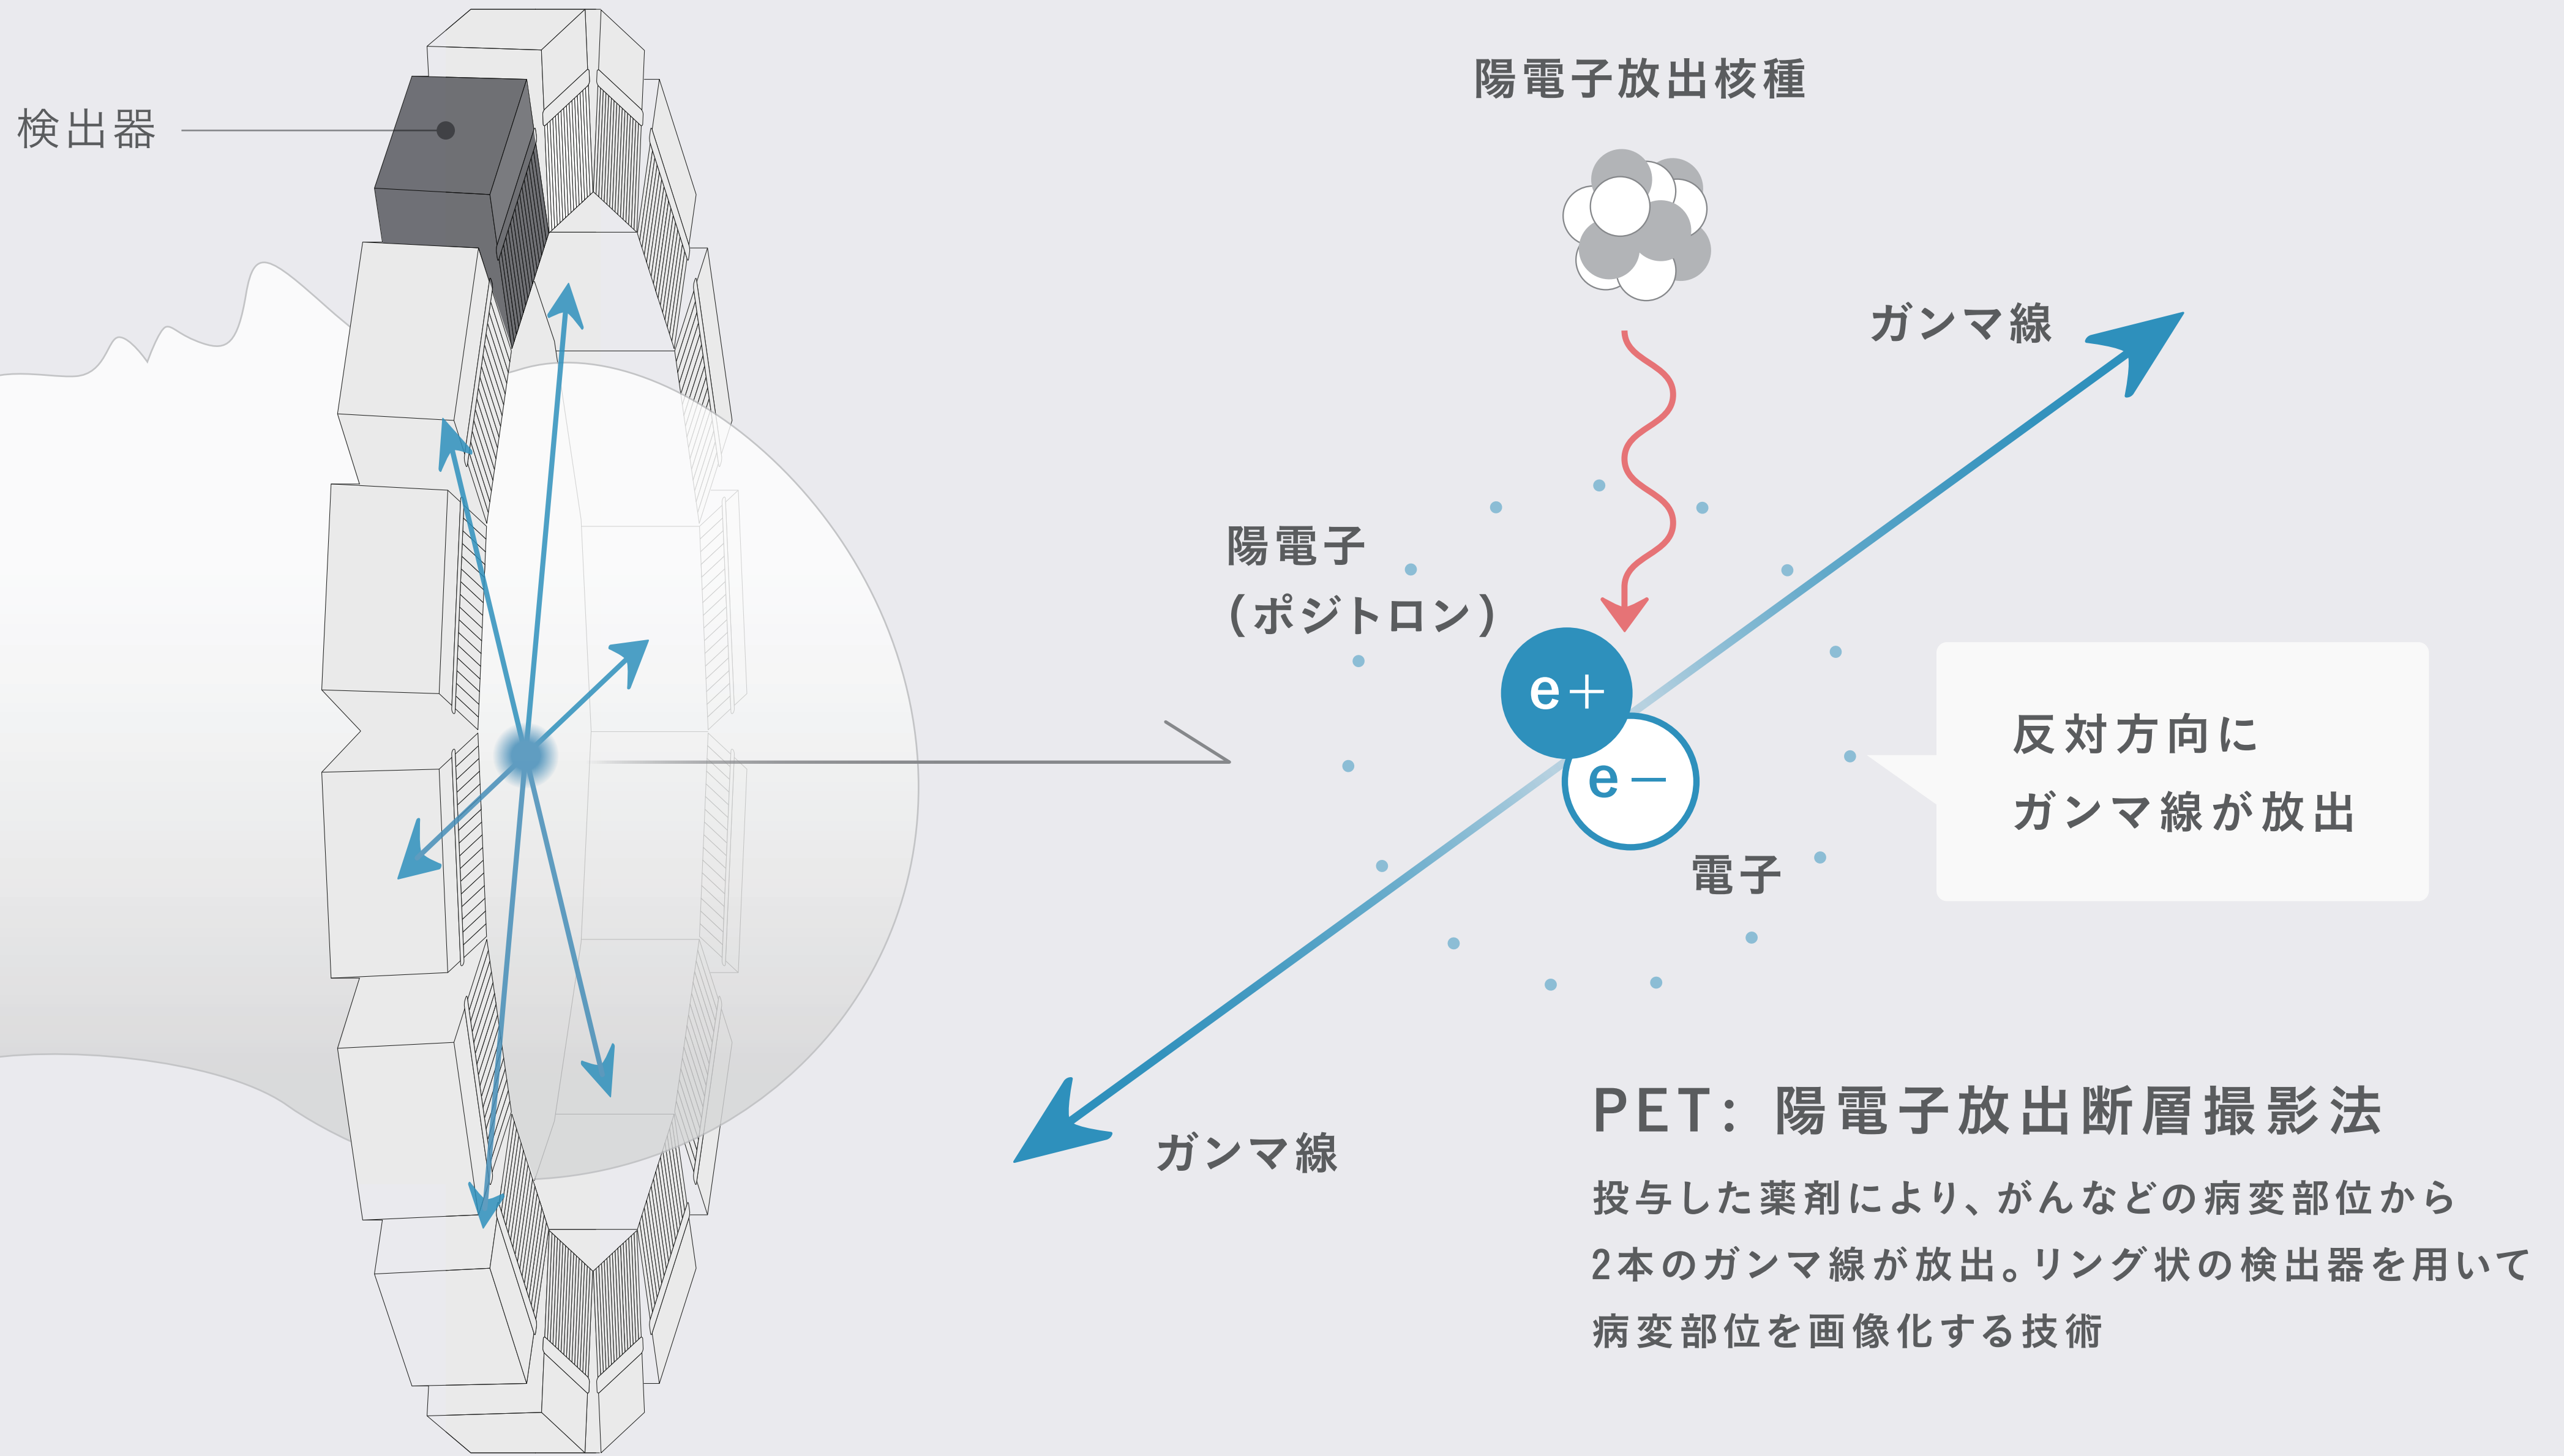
検出器

陽電子放出核種

ガンマ線

陽電子
（ポジトロン）

e+

e−

電子

反対方向に
ガンマ線が放出

ガンマ線

PET：陽電子放出断層撮影法

投与した薬剤により、がんなどの病変部位から2本のガンマ線が放出。リング状の検出器を用いて病変部位を画像化する技術